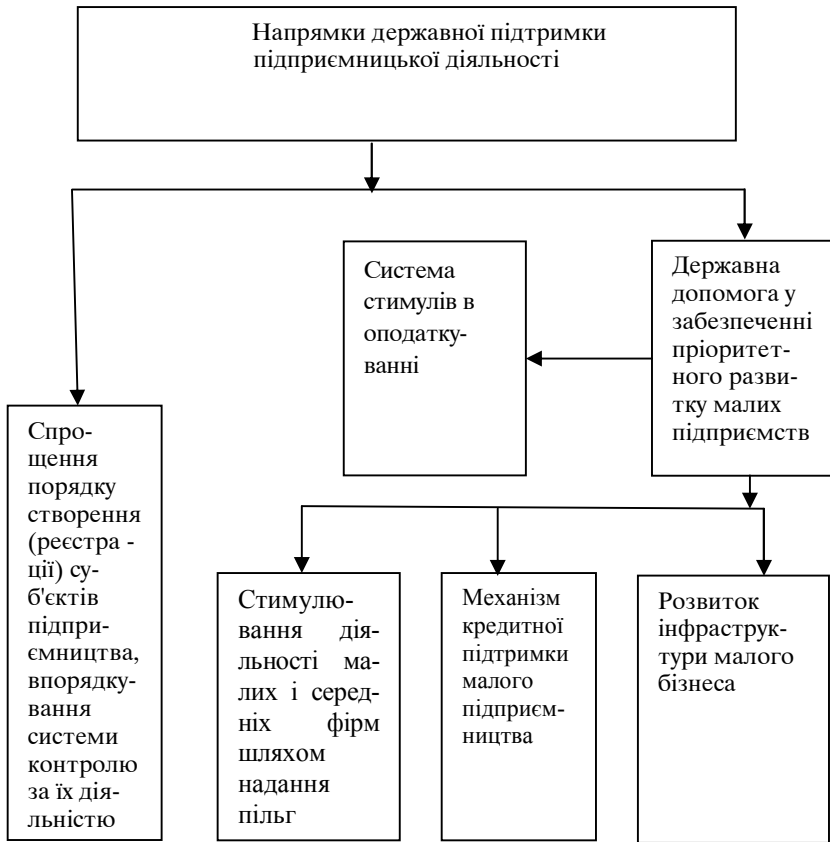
Напрямки державної підтримки підприємницької діяльності

Система стимулів в оподаткуванні

Державна допомога у забезпеченні пріоритетного развитку малих підприємств

Спрощення порядку створення (реєстра - ції) суб'єктів підприємництва, впорядкування системи контролю за їх діяльністю

Стимулювання діяльності малих і середніх фірм шляхом надання пільг

Механізм кредитної підтримки малого підприємництва

Розвиток інфраструктури малого бізнеса